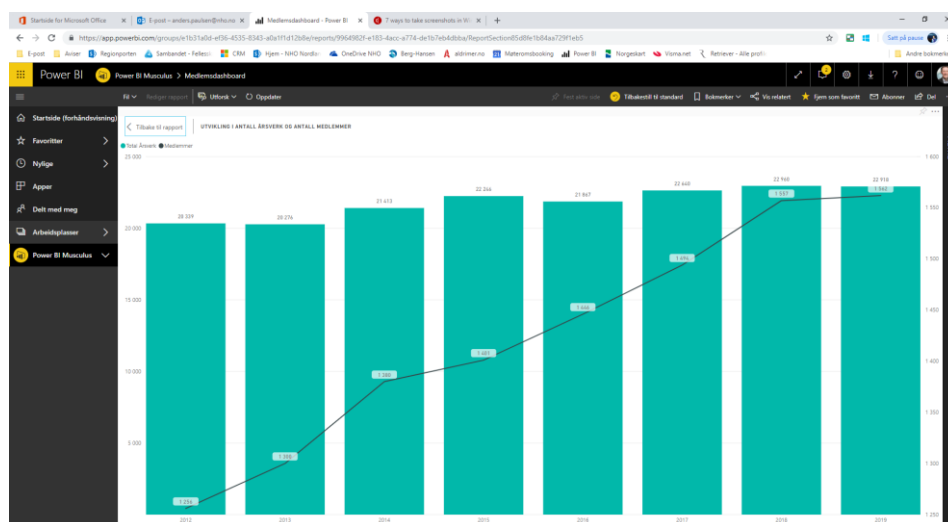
Startside for Microsoft Office × E-post – anders.paulsen@nho.no × Medlemsdashboard - Power BI × 7 ways to take screenshots in W ×

https://app.powerbi.com/groups/e1b31a0d-ef36-4535-8343-a0a1f1d12b8e/reports/9964982f-e163-4acc-a774-de1b7eb4dbba/ReportSection85d8fe1b84aa729f1eb5

Satt på pause

E-post Aviser Regionporten Sambandet - Fellessi CRM Hjem - NHO Nordlv OneDrive NHO Berg-Hansen aldriner.no Møteromsbooking Power BI Norgeskart Visma.net Retriever - Alle profil Andre bokmerker

Power BI Power BI Musculus > Medlemsdashboard

Fil Rediger rapport Utforsk Oppdater

Fest aktiv side Tilbakestill til standard Bokmerker Vis relatert Fjern som favoritt Abonner Del

Startside (forhåndsvisning)
Favoritter
Nylige
Apper
Delt med meg
Arbeidsplasser
Power BI Musculus

Tilbake til rapport

UTVIKLING I ANTALL ÅRSVERK OG ANTALL MEDLEMMER

Total Årsverk Medlemmer

25 000
20 000
15 000
10 000
5 000

1 600
1 550
1 500
1 450
1 400
1 350
1 300
1 250

20 339 20 276 21 413 22 264 21 867 22 640 22 960 22 918

1 256 1 303 1 388 1 407 1 455 1 495 1 557 1 562

2012 2013 2014 2015 2016 2017 2018 2019